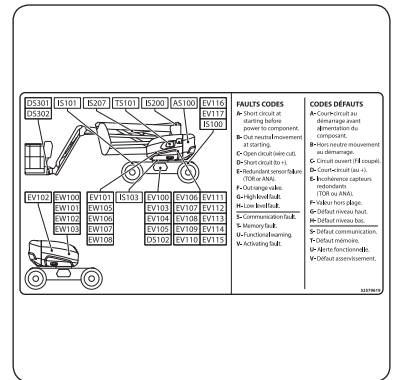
DS301
DS302
IS101
IS207
TS101
IS200
AS100
EV116
EV117
IS100

EV102
EW100
EV101
EV102
EV103

EV101
EW105
EW106
EV107
EV108

IS103

EV100
EV103
EV104
EV105
DS102

EV106
EV107
EV108
EV109
EV110

EV111
EV112
EV113
EV114
EV115

FAULTS CODES
A- Short circuit at starting before power to component.
B- Out neutral movement at starting.
C- Open circuit (wire cut).
D- Short circuit (to +).
E- Redundant sensor failure (TOR or ANA).
F- Out range value.
G- High level fault.
H- Low level fault.
S- Communication fault.
T- Memory fault.
U- Functional warning.
V- Activating fault.

CODES DÉFAUTS
A- Court-circuit au démarrage avant alimentation du composant.
B- Hors neutre mouvement au démarrage.
C- Circuit ouvert (Fil coupé).
D- Court-circuit (au +).
E- Incohérence capteurs redondants (TOR ou ANA).
F- Valeur hors plage.
G- Défaut niveau haut.
H- Défaut niveau bas.
S- Défaut communication.
T- Défaut mémoire.
U- Alerte fonctionnelle.
V- Défaut asservissement.

32379619